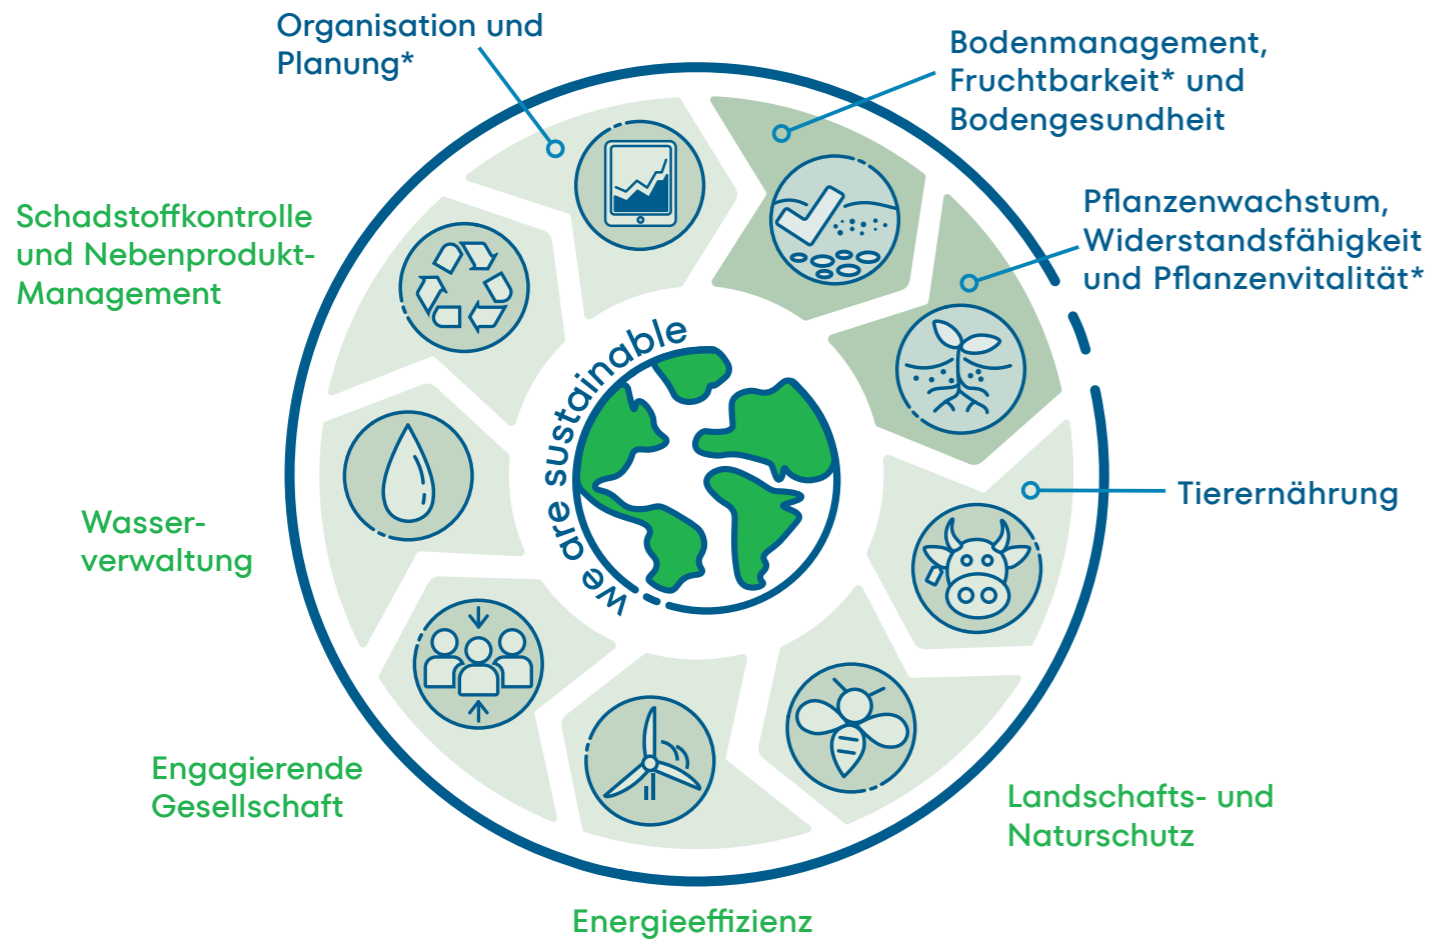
Organisation und Planung*

Bodenmanagement, Fruchtbarkeit* und Bodengesundheit

Schadstoffkontrolle und Nebenprodukt-Management

Pflanzenwachstum, Widerstandsfähigkeit und Pflanzenvitalität*

we are sustainable

Tierernährung

Wasserverwaltung

Engagierende Gesellschaft

Landschafts- und Naturschutz

Energieeffizienz